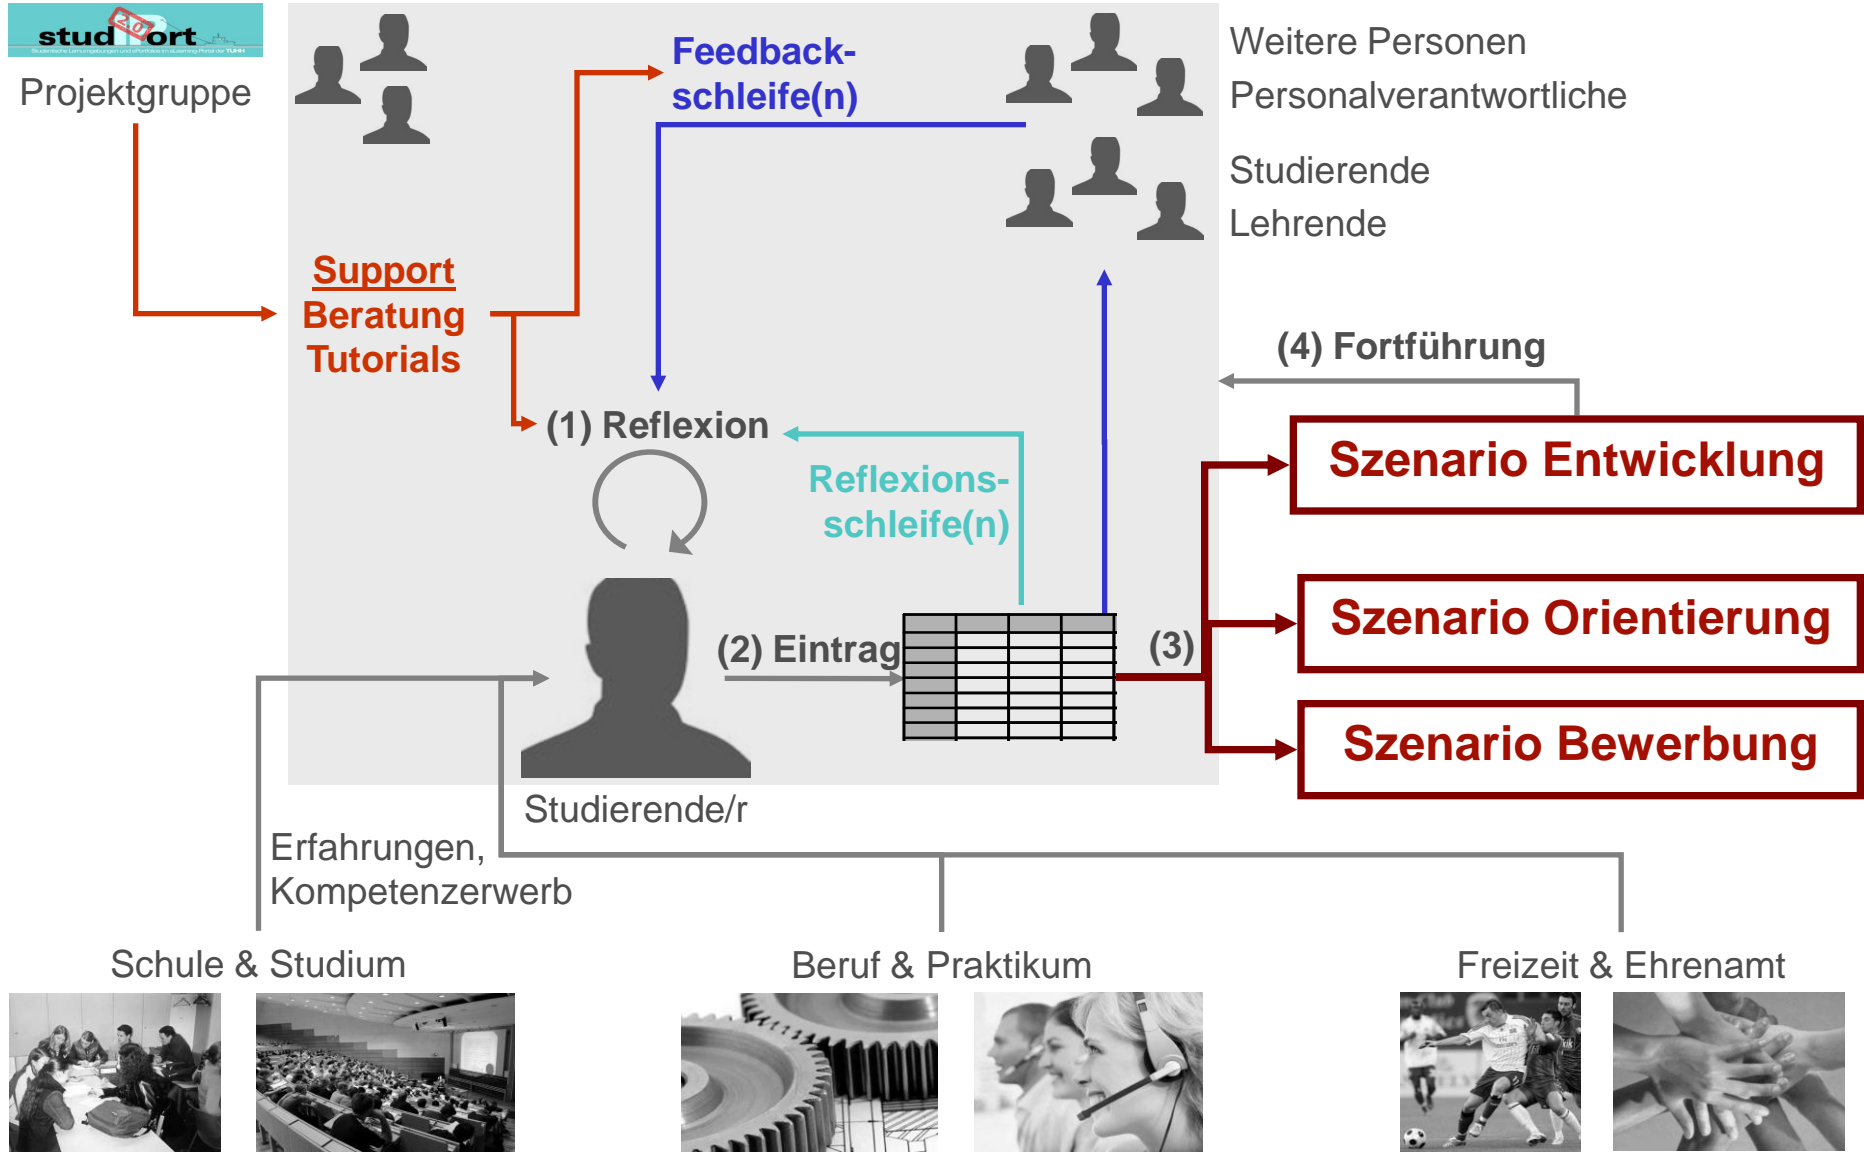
stud 2.0 ort

Projektgruppe

Feedback-schleife(n)

Weitere Personen
Personalverantwortliche

Studierende
Lehrende

Support
Beratung
Tutorials

(4) Fortführung

(1) Reflexion

Reflexions-schleife(n)

Szenario Entwicklung

Szenario Orientierung

(2) Eintrag

(3)

Szenario Bewerbung

Studierende/r

Erfahrungen, Kompetenzerwerb

Schule & Studium

Beruf & Praktikum

Freizeit & Ehrenamt